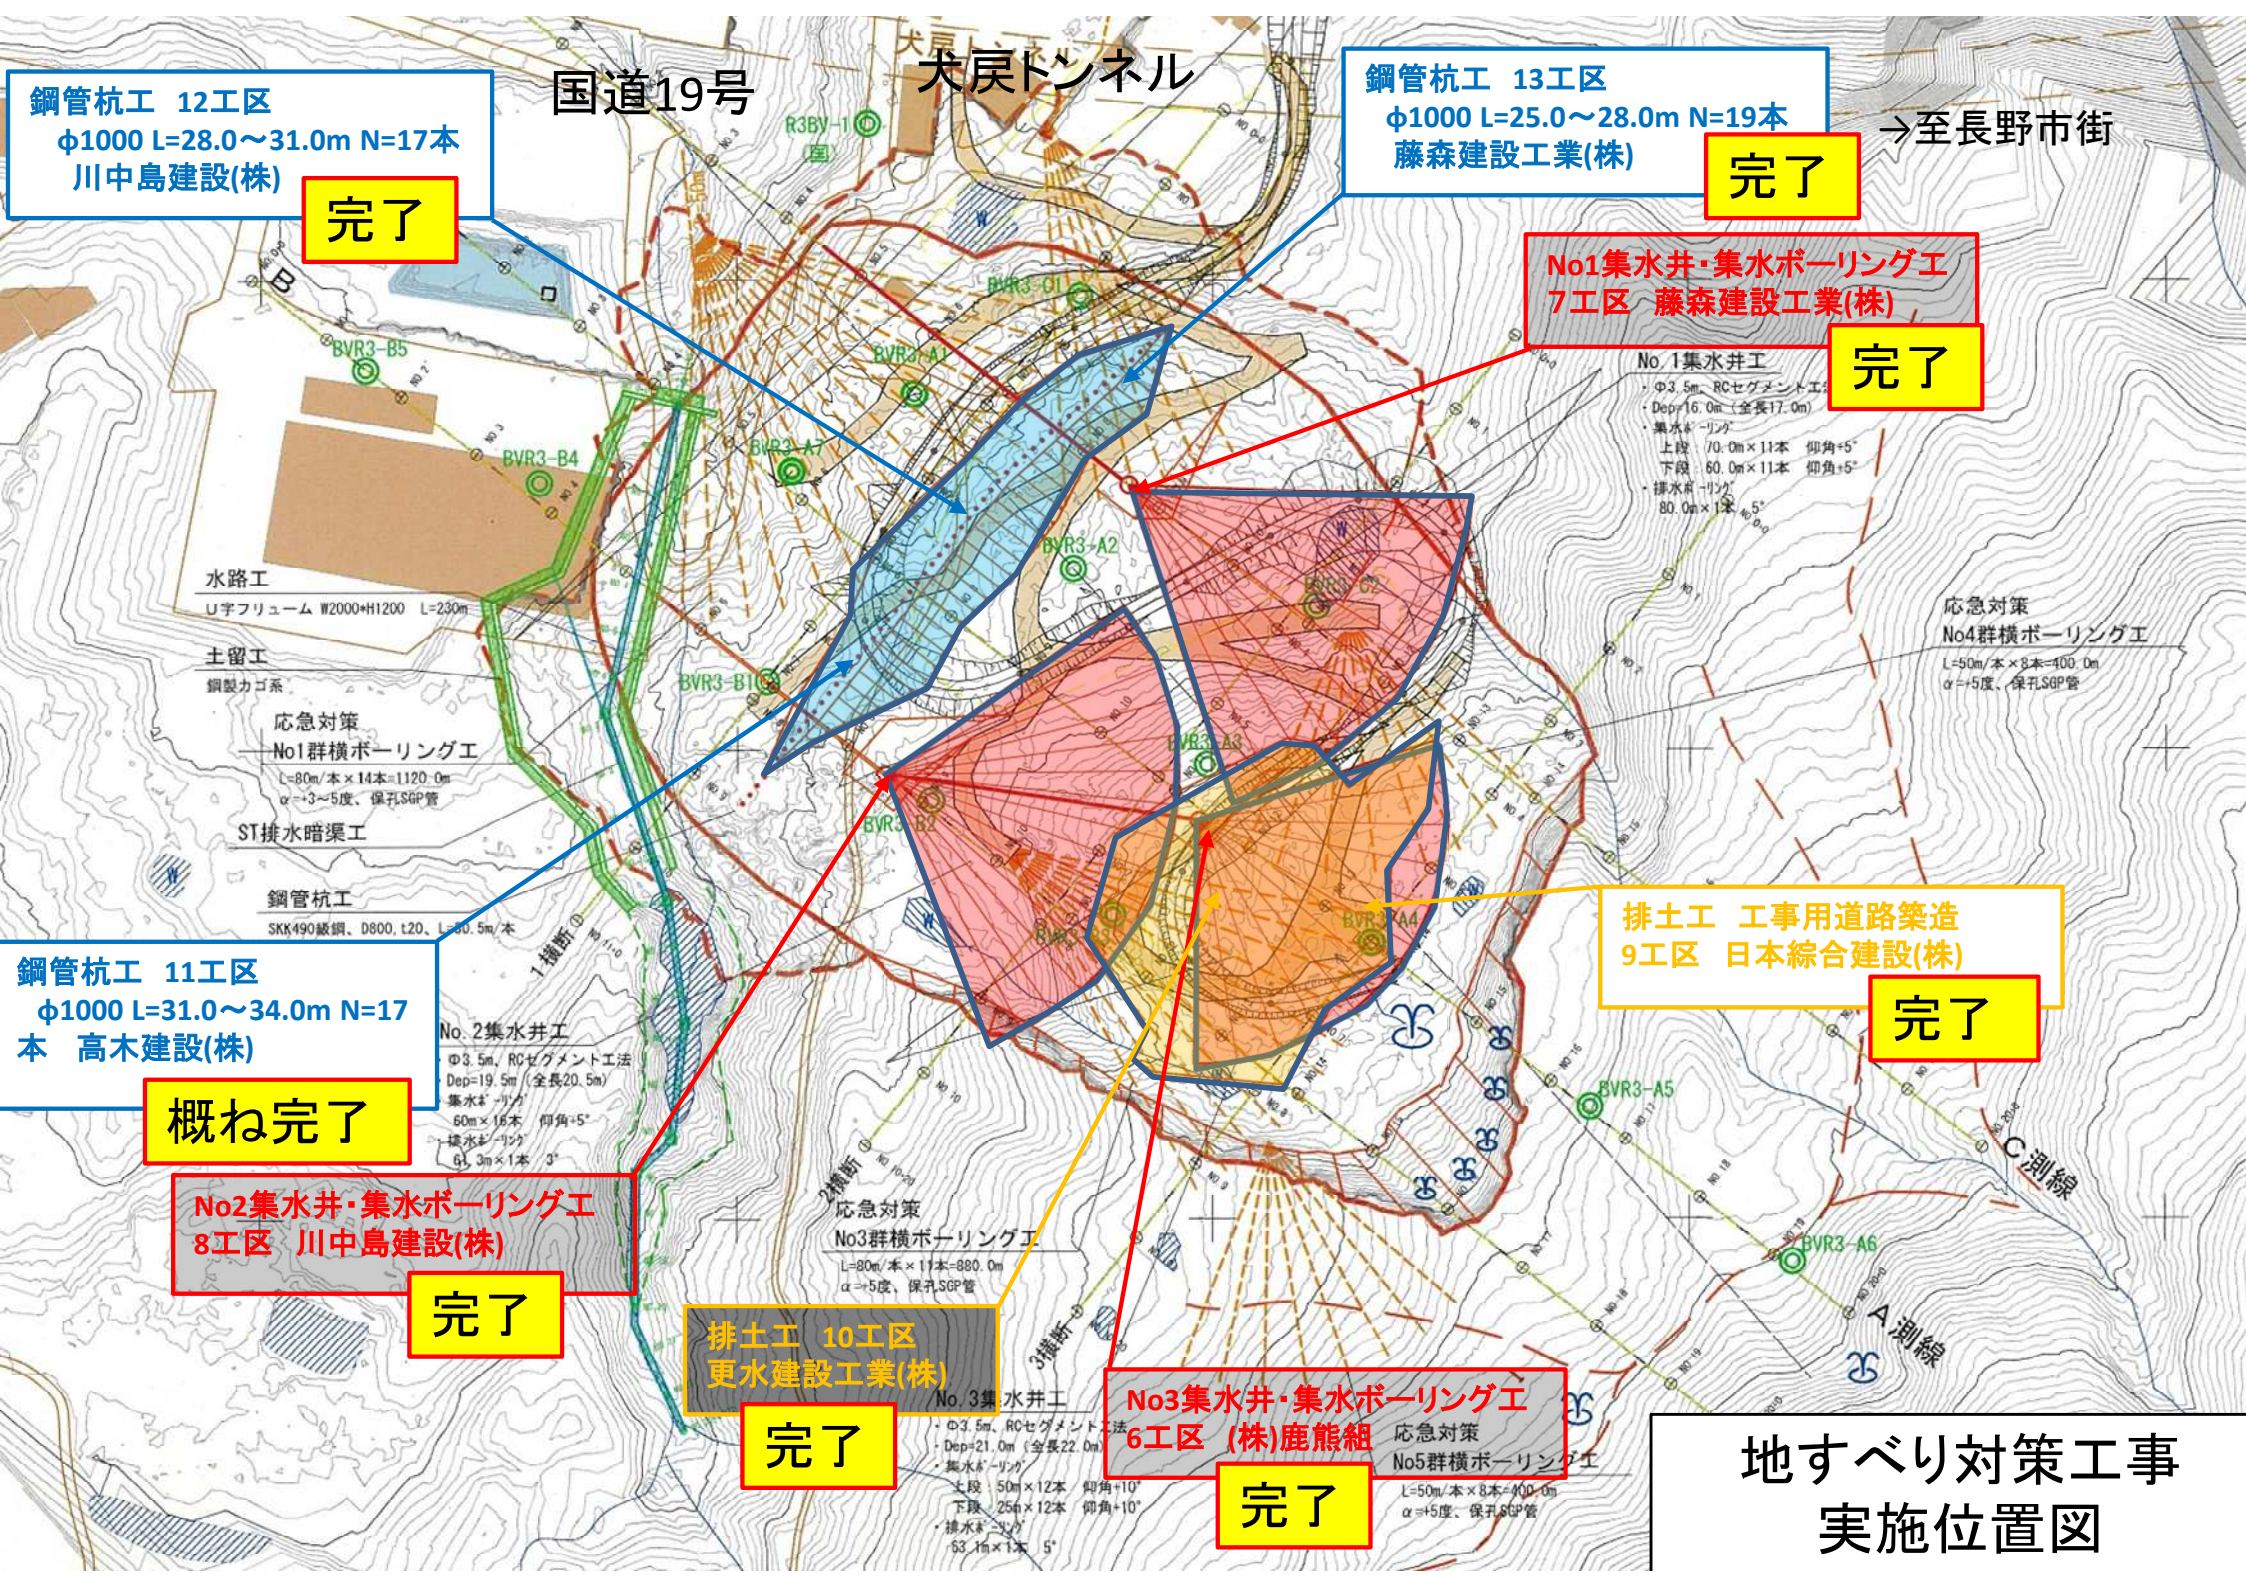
鋼管杭工 12工区
φ1000 L=28.0～31.0m N=17本
川中島建設(株)
完了

国道19号

犬戻トンネル

鋼管杭工 13工区
φ1000 L=25.0～28.0m N=19本
藤森建設工業(株)
完了

→至長野市街

No1集水井・集水ボーリング工
7工区 藤森建設工業(株)
完了

No. 1集水井工
・Φ3.5m、RCセグメント工法
・Dep=16.0m (全長17.0m)
・集水ボーリング
上段 70.0m×11本 仰角+5°
下段 60.0m×11本 仰角+5°
・排水ボーリング
80.0m×1本 5°

R3BV-1
BVR3-B5
BVR3-B4
BVR3-C1
BVR3-A1
BVR3-A7
BVR3-A2
BVR3-C2
BVR3-B1
BVR3-A3
BVR3-B2
BVR3-A4
BVR3-A5
BVR3-A6

水路工
U字フリューム W2000*H1200 L=230m

土留工
鋼製カゴ系

応急対策
No1群横ボーリング工
L=80m/本×14本=1120.0m
α=+3～5度、保孔SGP管

ST排水暗渠工

鋼管杭工
SKK490級鋼、D800、t20、L=30.5m/本

応急対策
No4群横ボーリング工
L=50m/本×8本=400.0m
α=+5度、保孔SGP管

鋼管杭工 11工区
φ1000 L=31.0～34.0m N=17本 高木建設(株)
概ね完了

No. 2集水井工
・Φ3.5m、RCセグメント工法
・Dep=19.5m (全長20.5m)
・集水ボーリング
60m×16本 仰角+5°
・排水ボーリング
61.3m×1本 3°

1横断
2横断
3横断

排土工 工事用道路築造
9工区 日本綜合建設(株)
完了

No2集水井・集水ボーリング工
8工区 川中島建設(株)
完了

応急対策
No3群横ボーリング工
L=80m/本×11本=880.0m
α=+5度、保孔SGP管

C測線
A測線

排土工 10工区
更水建設工業(株)
完了

No. 3集水井工
・Φ3.5m、RCセグメント工法
・Dep=21.0m (全長22.0m)
・集水ボーリング
上段 50m×12本 仰角+10°
下段 25m×12本 仰角+10°
・排水ボーリング
53.1m×1本 5°

No3集水井・集水ボーリング工
6工区 (株)鹿熊組
完了

応急対策
No5群横ボーリング工
L=50m/本×8本=400.0m
α=+5度、保孔SGP管

地すべり対策工事
実施位置図